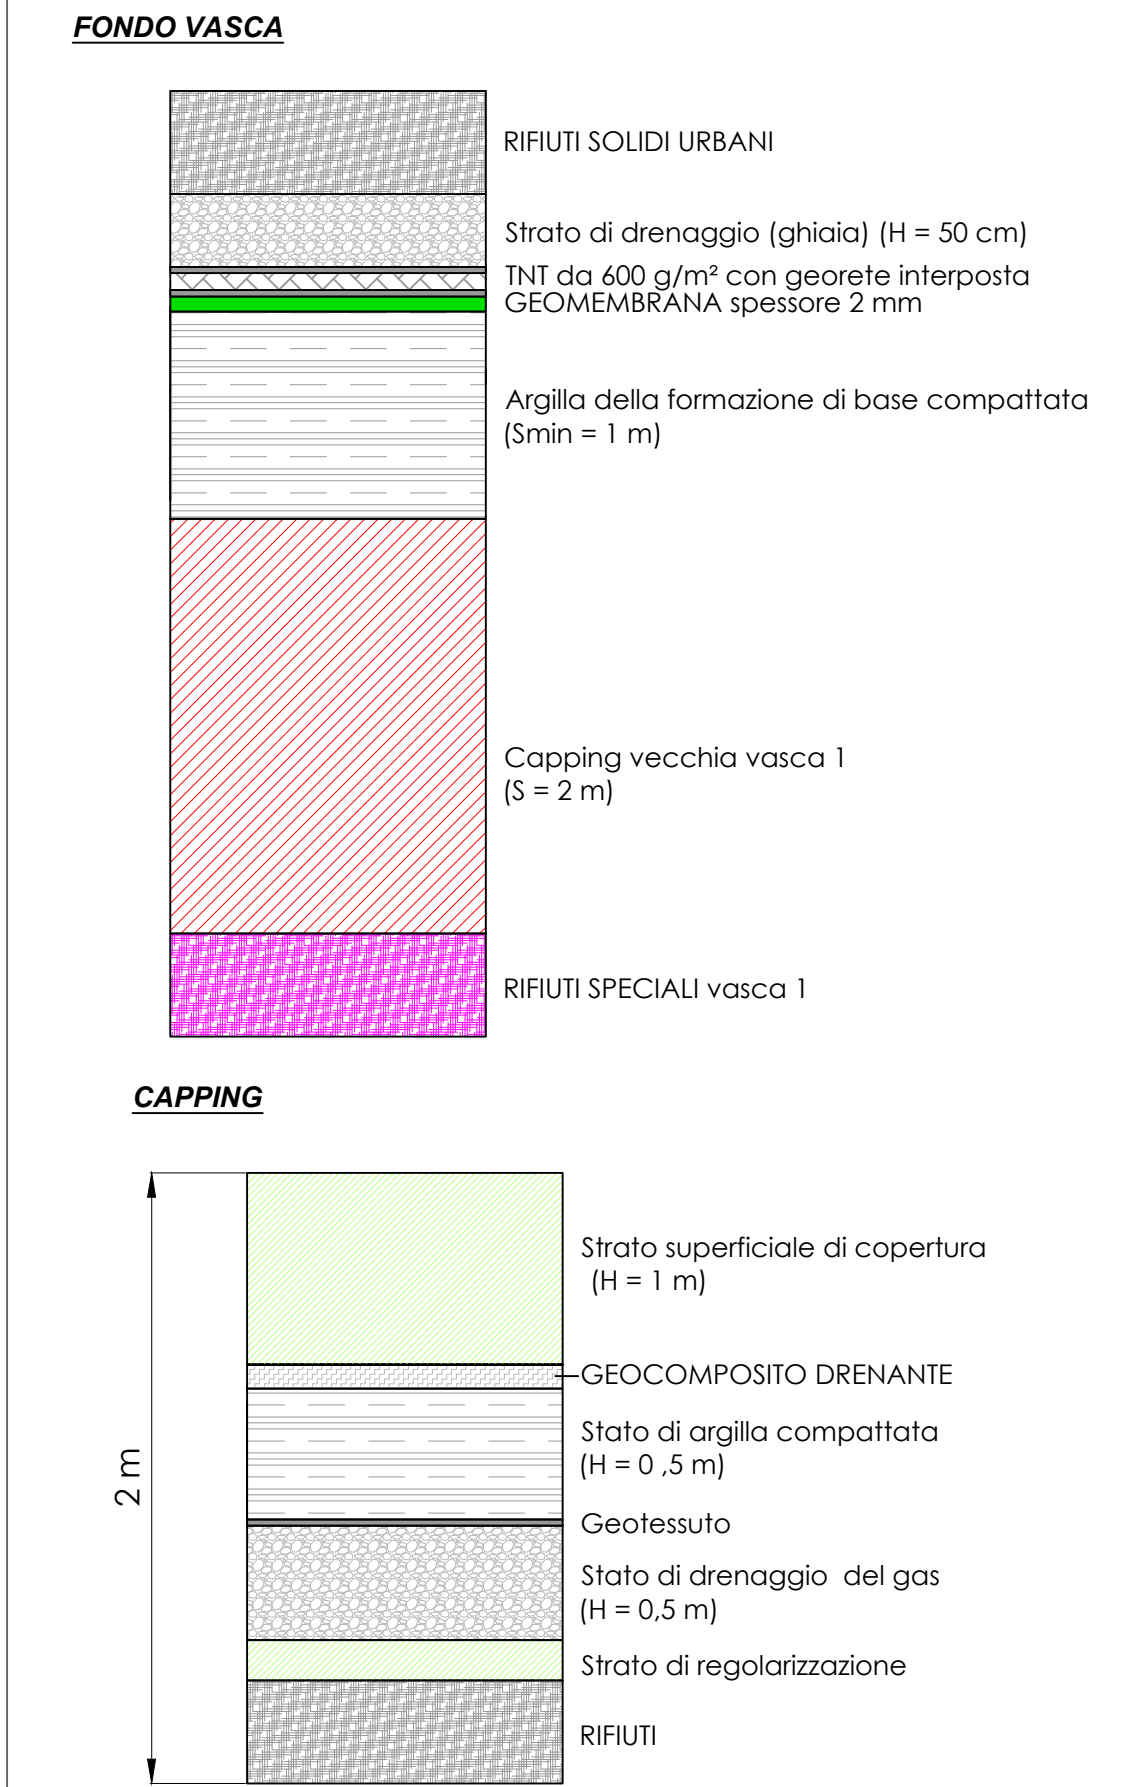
FONDO VASCA

RIFIUTI SOLIDI URBANI

Strato di drenaggio (ghiaia) (H = 50 cm)

TNT da 600 g/m² con georete interposta

GEOMEMBRANA spessore 2 mm

Argilla della formazione di base compattata (Smin = 1 m)

Capping vecchia vasca 1 (S = 2 m)

RIFIUTI SPECIALI vasca 1

CAPPING

2 m

Strato superficiale di copertura (H = 1 m)

GEOCOMPOSITO DRENANTE

Stato di argilla compattata (H = 0 ,5 m)

Geotessuto

Stato di drenaggio del gas (H = 0,5 m)

Strato di regolarizzazione

RIFIUTI